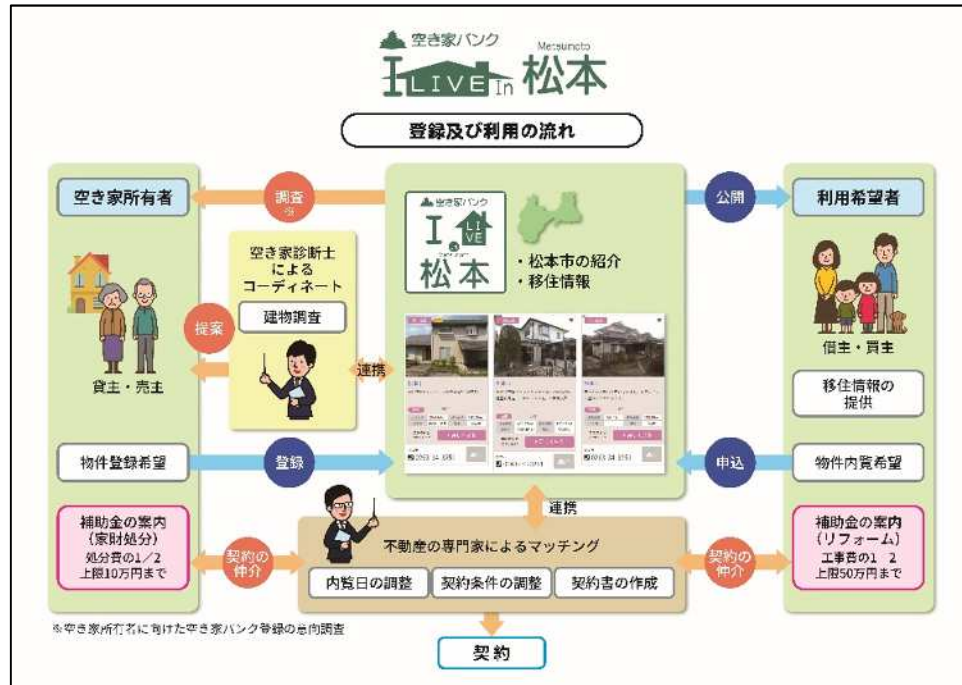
空き家バンク
I LIVE In 松本 Matsumoto

登録及び利用の流れ

空き家所有者

調査 ※

空き家診断士によるコーディネート

建物調査

提案

貸主・売主

連携

空き家バンク
I LIVE 松本

・松本市の紹介
・移住情報

公開

利用希望者

借主・買主

移住情報の提供

物件登録希望

登録

申込

物件内覧希望

連携

補助金の案内
(家財処分)
処分費の1/2
上限10万円まで

契約の仲介

不動産の専門家によるマッチング

内覧日の調整

契約条件の調整

契約書の作成

契約の仲介

補助金の案内
(リフォーム)
工事費の1/2
上限50万円まで

※空き家所有者に向けた空き家バンク登録の意向調査

契約